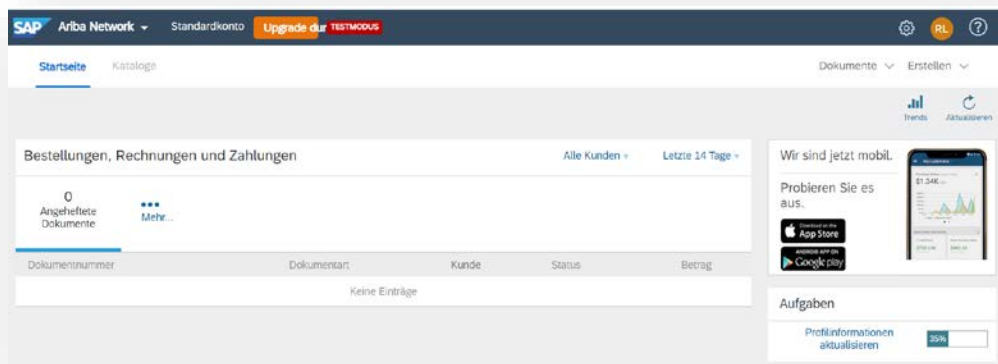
SAP Ariba Network Standardkonto Upgrade dur TESTMODUS

RL

Startseite Kataloge

Dokumente Erstellen

Trends Aktualisieren

Bestellungen, Rechnungen und Zahlungen

Alle Kunden Letzte 14 Tage

0
Angeheftete Dokumente

Mehr...

| Dokumentnummer | Dokumentart | Kunde | Status | Betrag |
|---|---|---|---|---|
| Keine Einträge | | | | |

Wir sind jetzt mobil.

Probieren Sie es aus.

Download on the App Store

ANDROID APP ON Google play

Aufgaben

Profilinformationen aktualisieren

35%